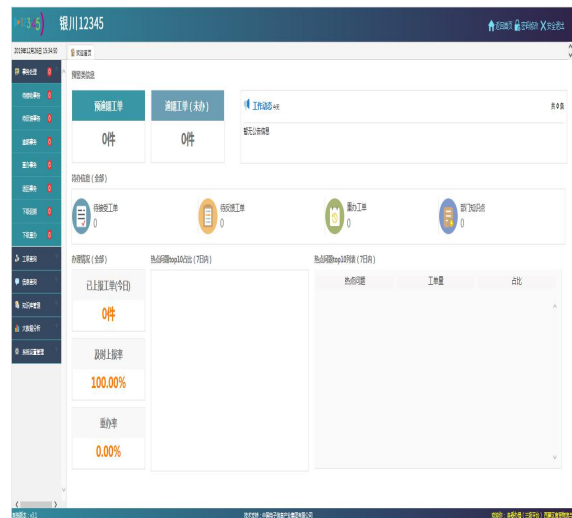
银川12345

返回首页 密码修改 安全退出

2019年12月30日 15:34:00

我的首页

预警类型提醒

预警提醒工单

0件

满意工单（未办）

0件

工作动态

暂无公告信息

共0条

待办信息（全部）

待接收工单
0

待反馈工单
0

重办工单
0

部门知识库
0

办理情况（全部）

已上报工单(今日)

0件

及时上报率

100.00%

重办率

0.00%

热点问题top10占比（7日内）

热点问题top10列表（7日内）

| 热点问题 | 工单量 | 占比 |
|---|---|---|

工单查询

信息查询

知识库管理

大数据分析

系统设置管理